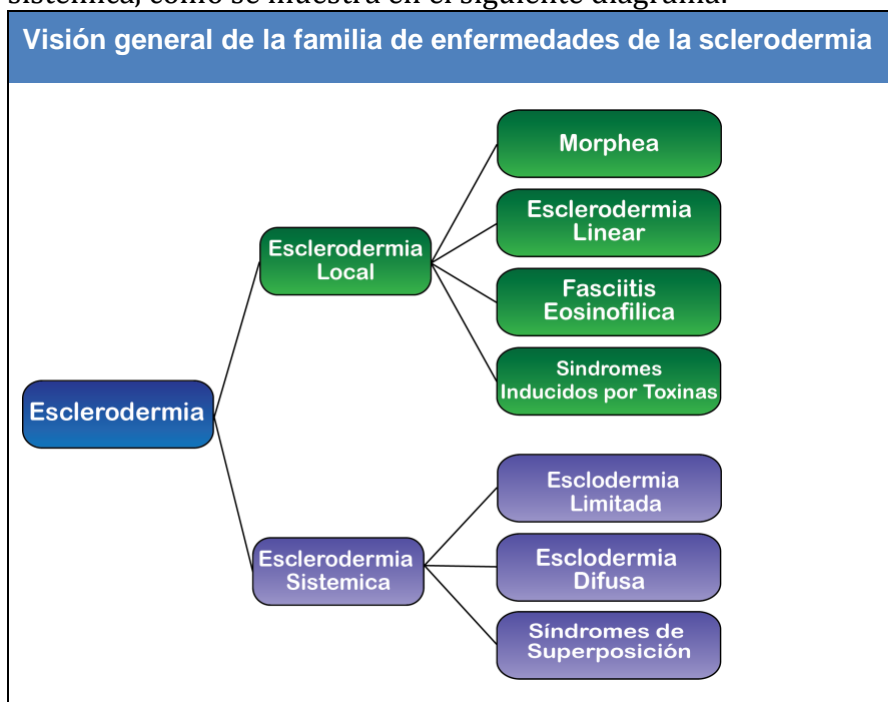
sistémica, como se muestra en el siguiente diagrama.

Visión general de la familia de enfermedades de la sclerodermia

Esclerodermia

Esclerodermia Local

Morphea

Esclerodermia Linear

Fasciitis Eosinofilica

Sindromes Inducidos por Toxinas

Esclerodermia Sistemica

Esclodermia Limitada

Esclodermia Difusa

Síndromes de Superposición